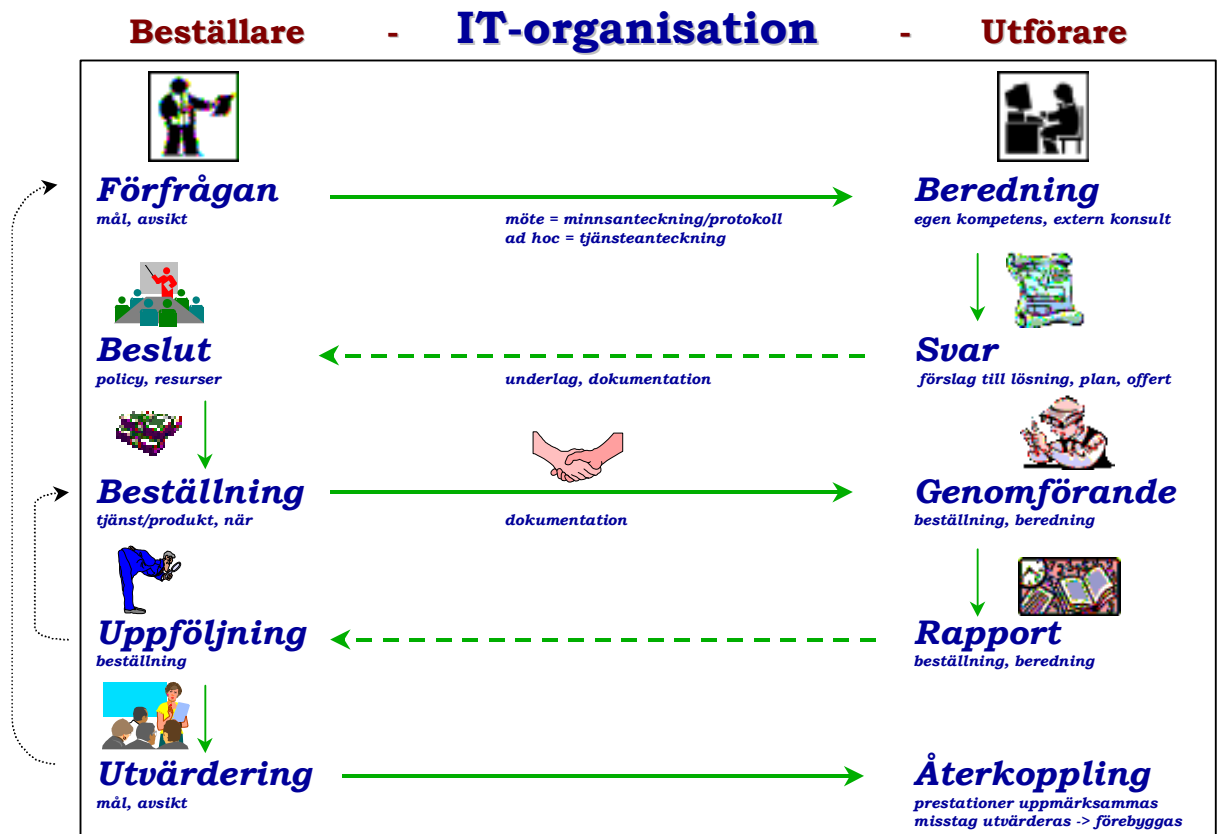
Beställare - IT-organisation - Utförare

Förfrågan
mål, avsikt

möte = minnsanteckning/protokoll
ad hoc = tjänsteanteckning

Beredning
egen kompetens, extern konsult

Beslut
policy, resurser

underlag, dokumentation

Svar
förslag till lösning, plan, offert

Beställning
tjänst/produkt, när

dokumentation

Genomförande
beställning, beredning

Uppföljning
beställning

Rapport
beställning, beredning

Utvärdering
mål, avsikt

Återkoppling
prestationer uppmärksammas
misstag utvärderas -> förebyggas